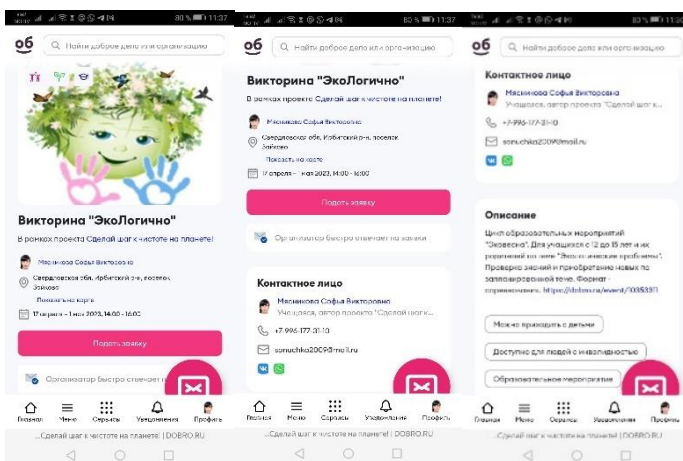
80 % 11:37

об Найти доброе дело или организацию

Викторина "ЭкоЛогично"

В рамках проекта Сделай шаг к чистоте на планете!

Мясникова Софья Викторовна

Свердловская обл, Ирбитский р-н, поселок Зайково

Показать на карте

17 апреля - 1 мая 2023, 14:00 - 16:00

Подать заявку

Организатор быстро отвечает на заявки

Главная Меню Сервисы Уведомления Профиль

...Сделай шаг к чистоте на планете! | DOBRO.RU

80 % 11:37

об Найти доброе дело или организацию

Викторина "ЭкоЛогично"

В рамках проекта Сделай шаг к чистоте на планете!

Мясникова Софья Викторовна

Свердловская обл, Ирбитский р-н, поселок Зайково

Показать на карте

17 апреля - 1 мая 2023, 14:00 - 16:00

Подать заявку

Организатор быстро отвечает на заявки

Контактное лицо

Мясникова Софья Викторовна

Учащаяся, автор проекта "Сделай шаг к...

+7-996-177-31-10

sonuchka2009@mail.ru

Главная Меню Сервисы Уведомления Профиль

...Сделай шаг к чистоте на планете! | DOBRO.RU

80 % 11:38

об Найти доброе дело или организацию

Контактное лицо

Мясникова Софья Викторовна

Учащаяся, автор проекта "Сделай шаг к...

+7-996-177-31-10

sonuchka2009@mail.ru

Описание

Цикл образовательных мероприятий "Эковесна". Для учащихся с 12 до 15 лет и их родителей на тему "Экологические проблемы". Проверка знаний и приобретение новых по запланированной теме. Формат соревнования. https://dobro.ru/event/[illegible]

Можно приходить с детьми

Доступно для людей с инвалидностью

Образовательное мероприятие

Главная Меню Сервисы Уведомления Профиль

...Сделай шаг к чистоте на планете! | DOBRO.RU